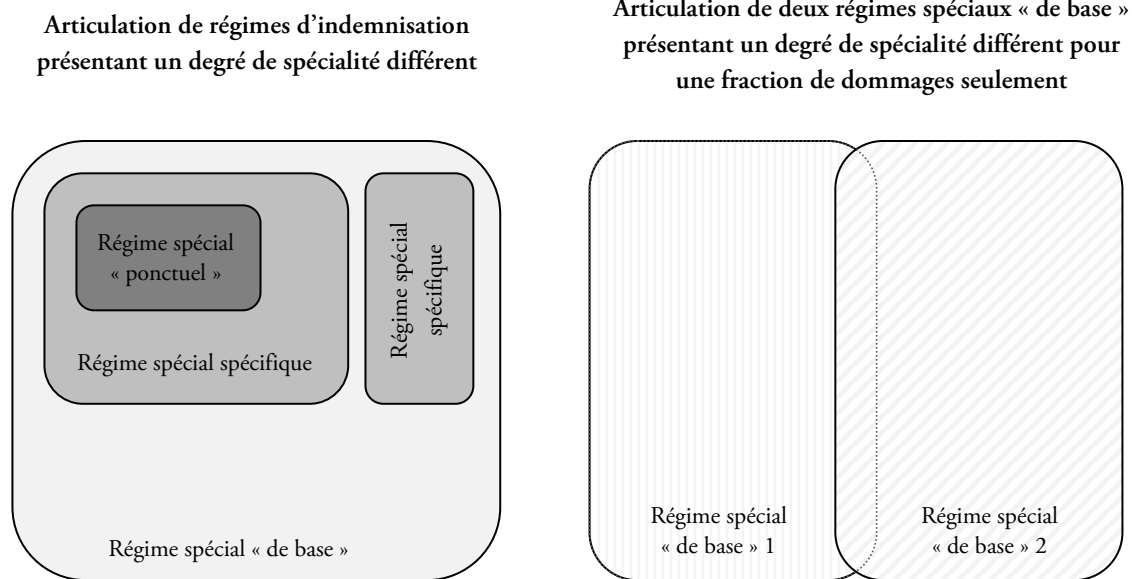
Articulation de régimes d'indemnisation présentant un degré de spécialité différent

Régime spécial « ponctuel »

Régime spécial spécifique

Régime spécial spécifique

Régime spécial « de base »

Articulation de deux régimes spéciaux « de base » présentant un degré de spécialité différent pour une fraction de dommages seulement

Régime spécial « de base » 1

Régime spécial « de base » 2